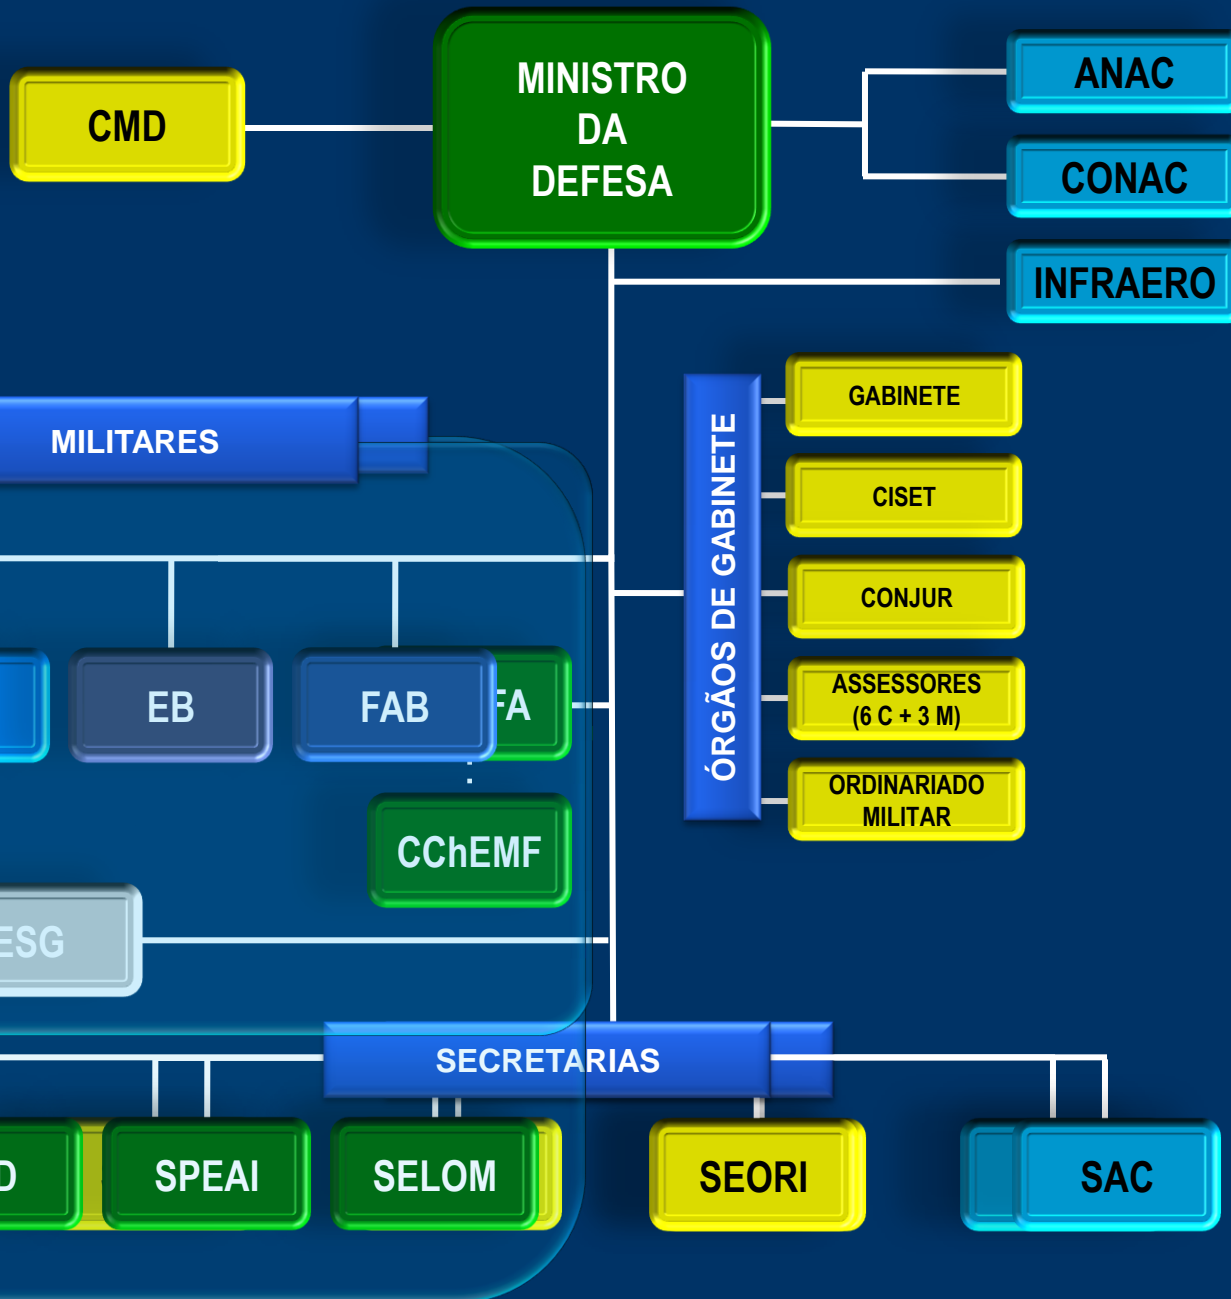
CMD

MINISTRO DA DEFESA

ANAC

CONAC

INFRAERO

MILITARES

ÓRGÃOS DE GABINETE

GABINETE

CISET

CONJUR

ASSESSORES (6 C + 3 M)

ORDINARIADO MILITAR

EB

FAB

FA

CChEMF

ESG

SECRETARIAS

D

SPEAI

SELOM

SEORI

SAC